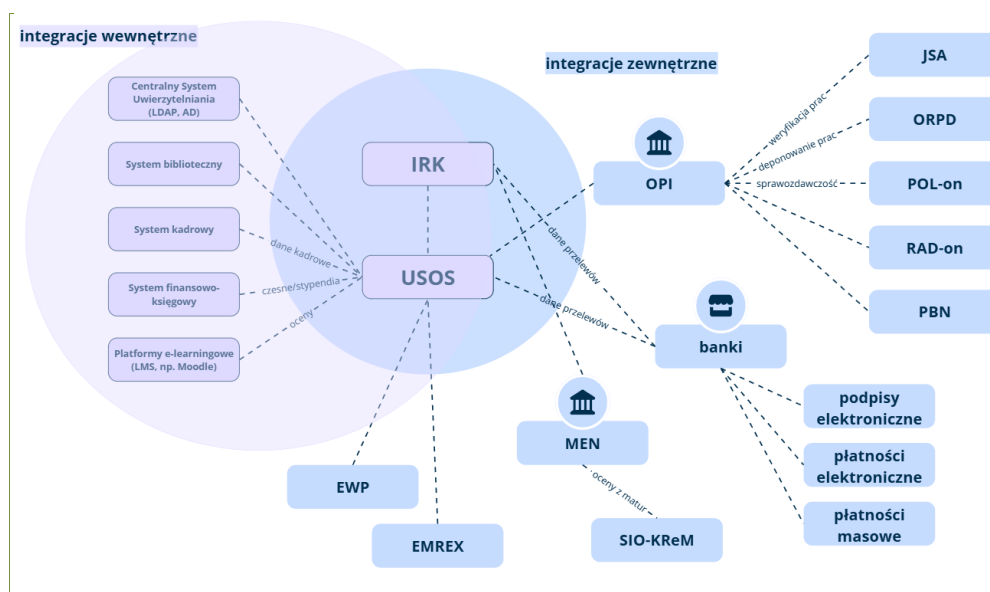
integracje wewnętrzne

integracje zewnętrzne

Centralny System Uwierzytelniania (LDAP, AD)

System biblioteczny

System kadrowy

System finansowo-księgowy

Platformy e-learningowe (LMS, np. Moodle)

dane kadrowe

czesne/stypendia

oceny

IRK

USOS

dane przelewów

dane przelewów

OPI

weryfikacja prac

deponowanie prac

sprawozdawczość

JSA

ORPD

POL-on

RAD-on

PBN

banki

podpisy elektroniczne

płatności elektroniczne

płatności masowe

MEN

oceny z matur

SIO-KReM

EWP

EMREX